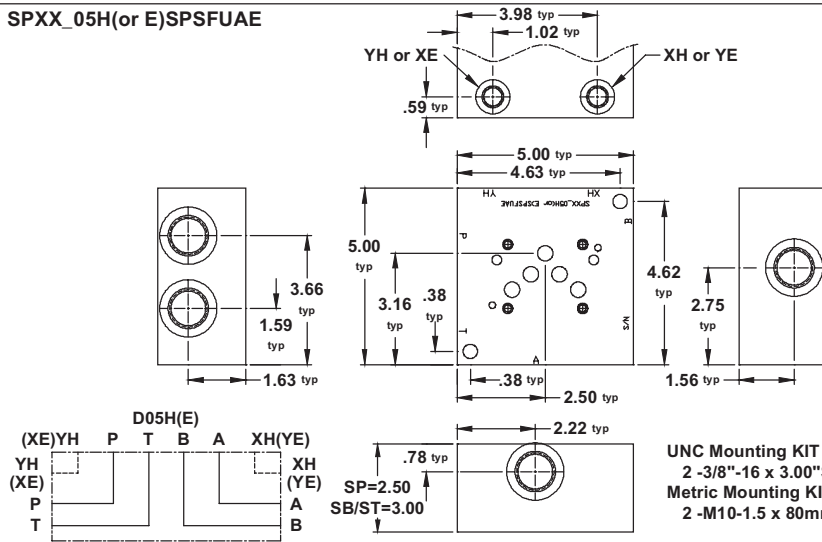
SPXX_05H(or E)SPSFUAE

3.98 typ
1.02 typ
YH or XE
XH or YE
.59 typ

5.00 typ
4.63 typ
YH
XH
SPXX_05H(or E)SPSFUAE
B
P
5.00 typ
3.16 typ
.38 typ
T
A
N/S
4.62 typ
3.66 typ
1.59 typ
1.63 typ
.38 typ
2.50 typ
2.75 typ
1.56 typ

D05H(E)
(XE)YH P T B A XH(YE)
YH (XE)
P
T
XH (YE)
A
B

2.22 typ
.78 typ
SP=2.50
SB/ST=3.00

UNC Mounting KIT
2 -3/8"-16 x 3.00"
Metric Mounting KI
2 -M10-1.5 x 80m